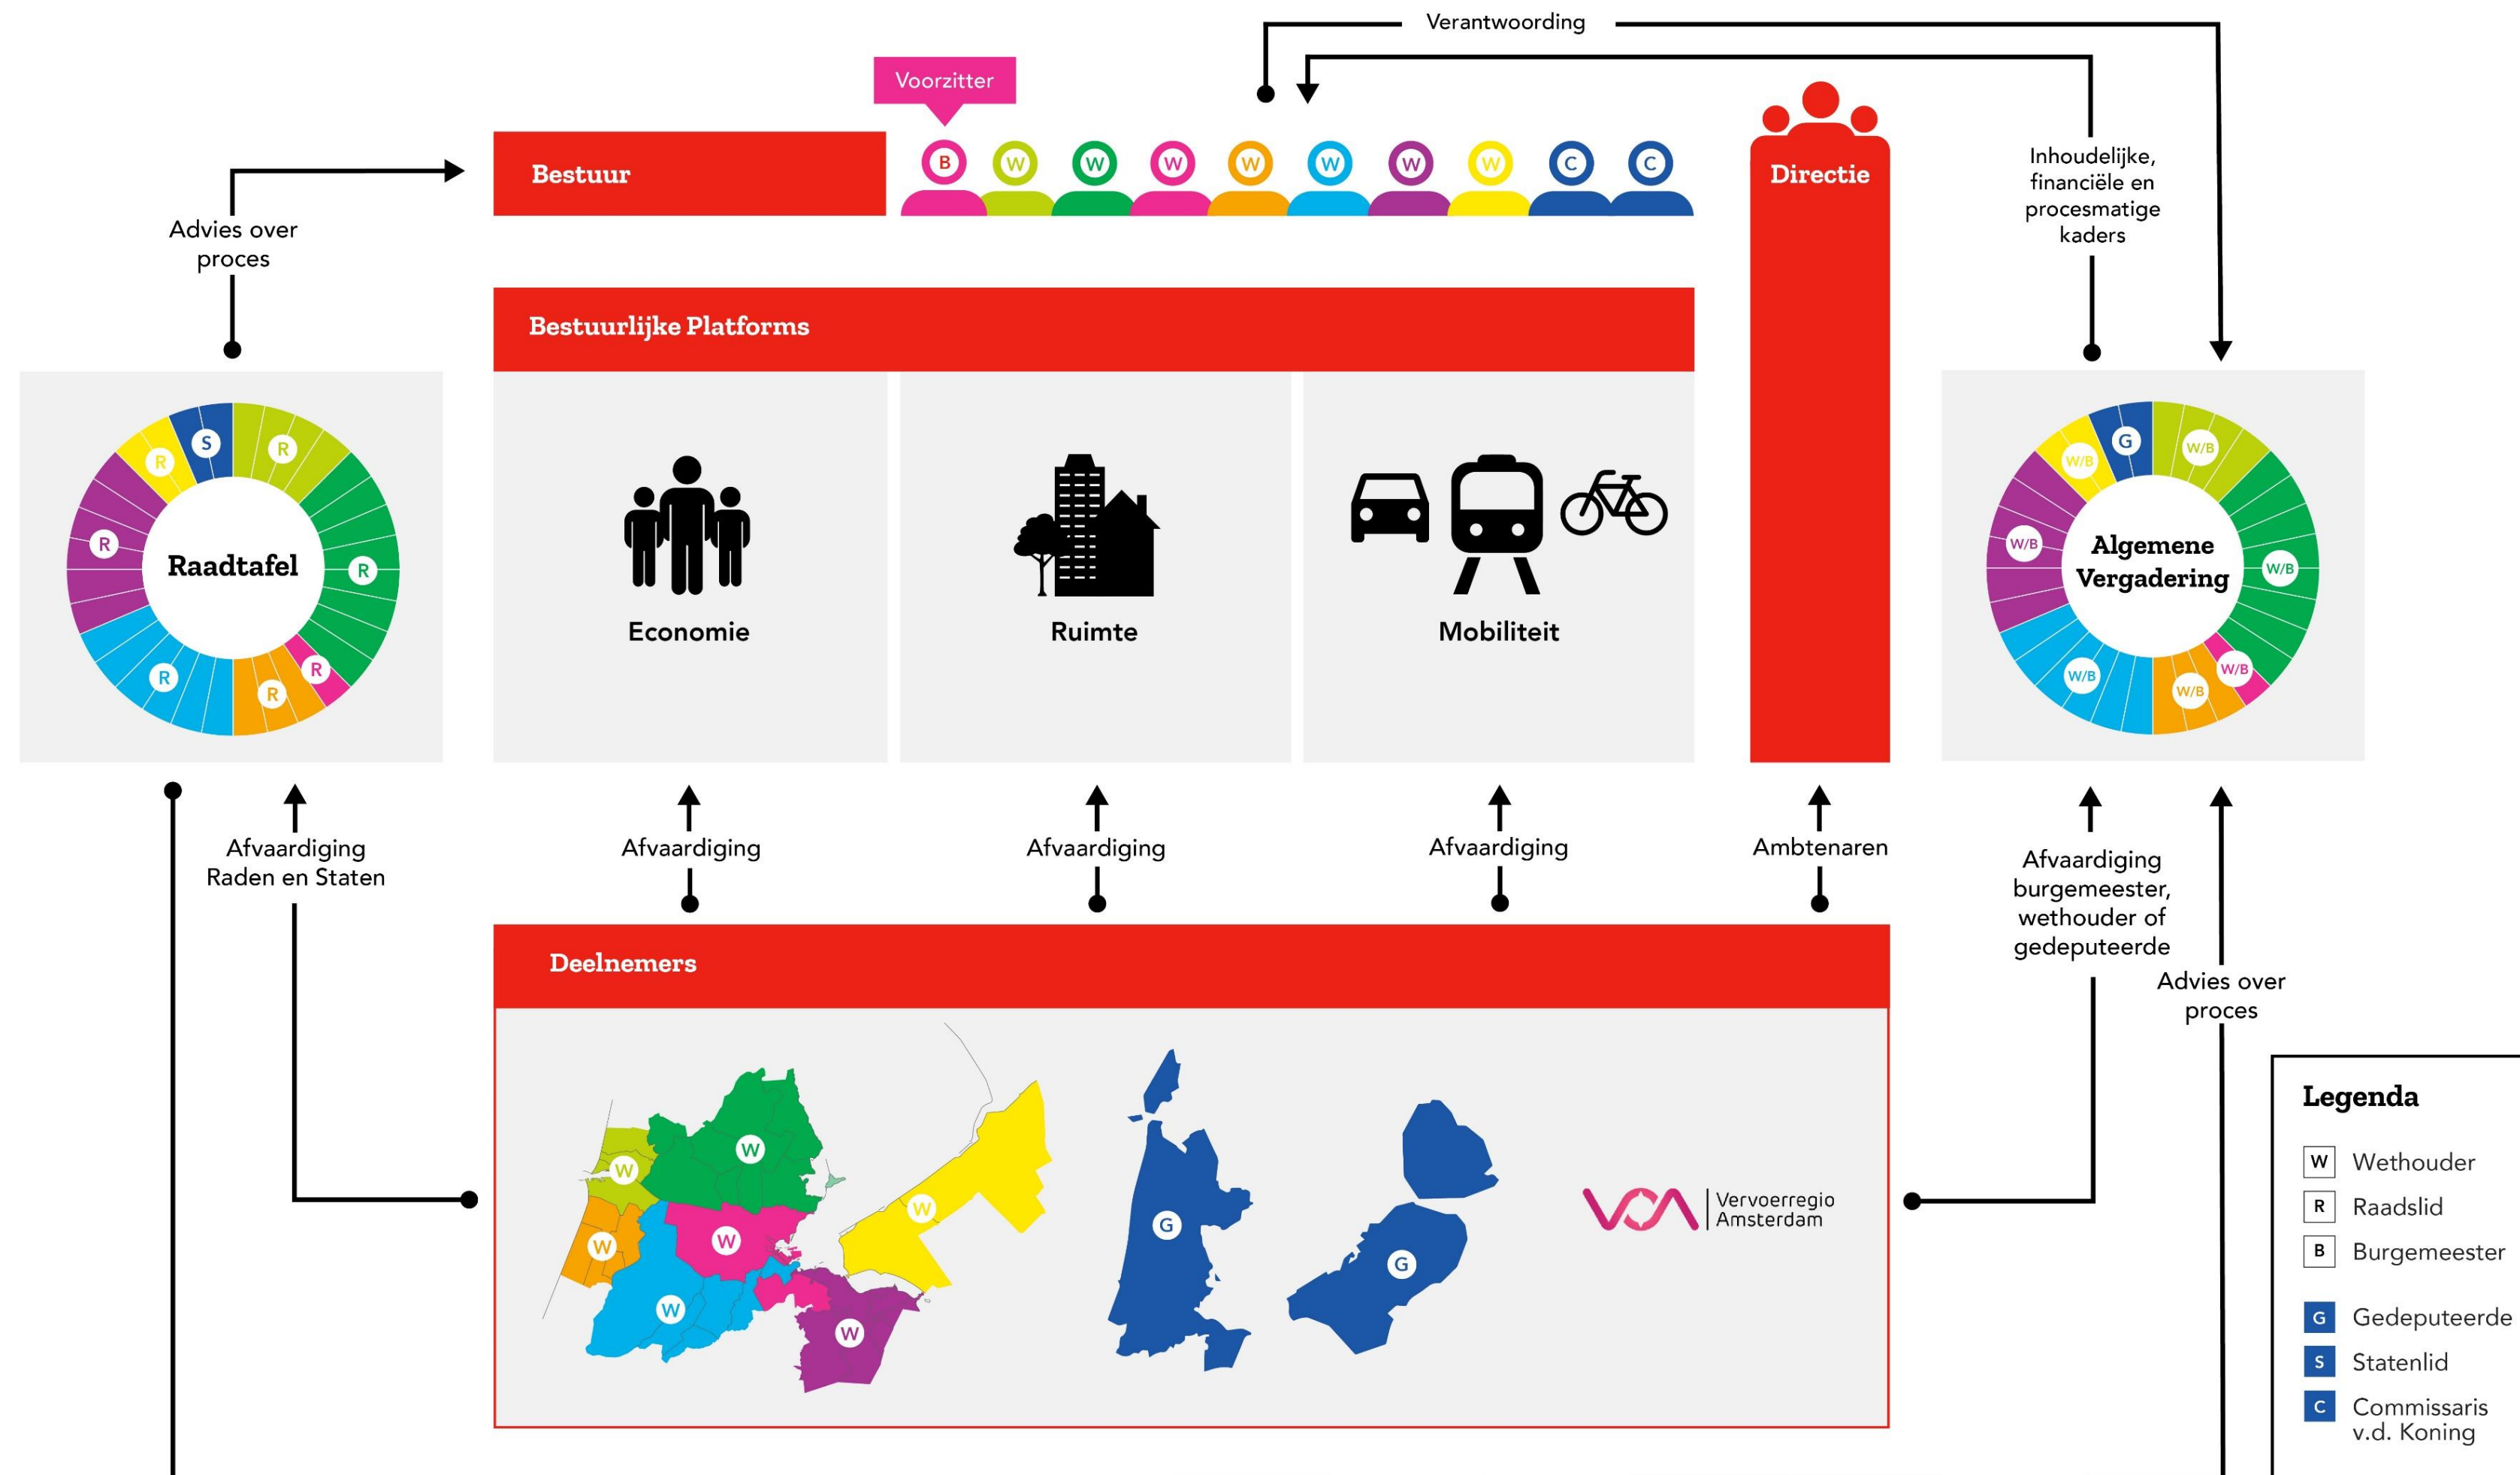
Verantwoording

Voorzitter

Bestuur

B W W W W W W W C C

Directie

Inhoudelijke, financiële en procesmatige kaders

Advies over proces

Bestuurlijke Platforms

S R R R R R R R

Raadtafel

Economie

Ruimte

Mobiliteit

G W/B W/B W/B W/B W/B W/B W/B

Algemene Vergadering

Afvaardiging Raden en Staten

Afvaardiging

Afvaardiging

Afvaardiging

Ambtenaren

Afvaardiging burgemeester, wethouder of gedeputeerde

Advies over proces

Deelnemers

W W W W W W W

G G

Vervoerregio Amsterdam

Legenda

W Wethouder

R Raadslid

B Burgemeester

G Gedeputeerde

S Statenlid

C Commissaris v.d. Koning